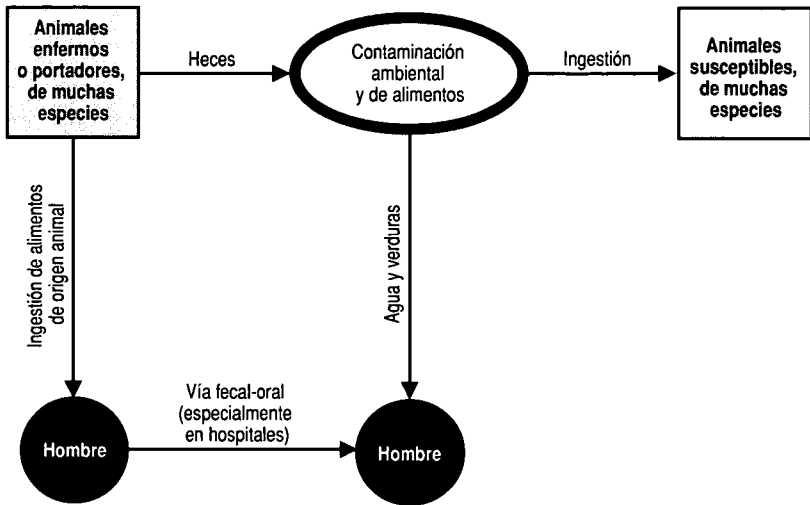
Animales enfermos o portadores, de muchas especies

Heces

Contaminación ambiental y de alimentos

Ingestión

Animales susceptibles, de muchas especies

Ingestión de alimentos de origen animal

Agua y verduras

Vía fecal-oral (especialmente en hospitales)

Hombre

Hombre